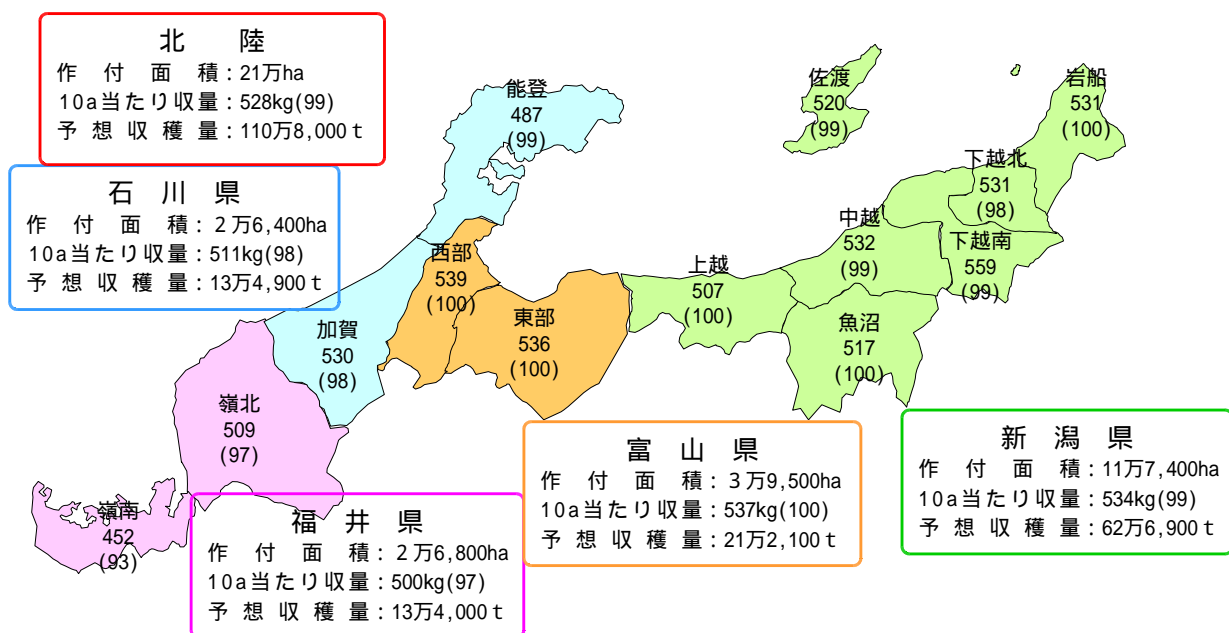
北 陸
作付面積：21万ha
10a当たり収量：528kg(99)
予想収穫量：110万8,000ｔ

石 川 県
作付面積：２万6,400ha
10a当たり収量：511kg(98)
予想収穫量：13万4,900ｔ

能登
487
(99)

佐渡
520
(99)

岩船
531
(100)

下越北
531
(98)

中越
532
(99)

下越南
559
(99)

西部
539
(100)

上越
507
(100)

東部
536
(100)

加賀
530
(98)

魚沼
517
(100)

嶺北
509
(97)

嶺南
452
(93)

富 山 県
作付面積：３万9,500ha
10a当たり収量：537kg(100)
予想収穫量：21万2,100ｔ

新 潟 県
作付面積：11万7,400ha
10a当たり収量：534kg(99)
予想収穫量：62万6,900ｔ

福 井 県
作付面積：２万6,800ha
10a当たり収量：500kg(97)
予想収穫量：13万4,000ｔ